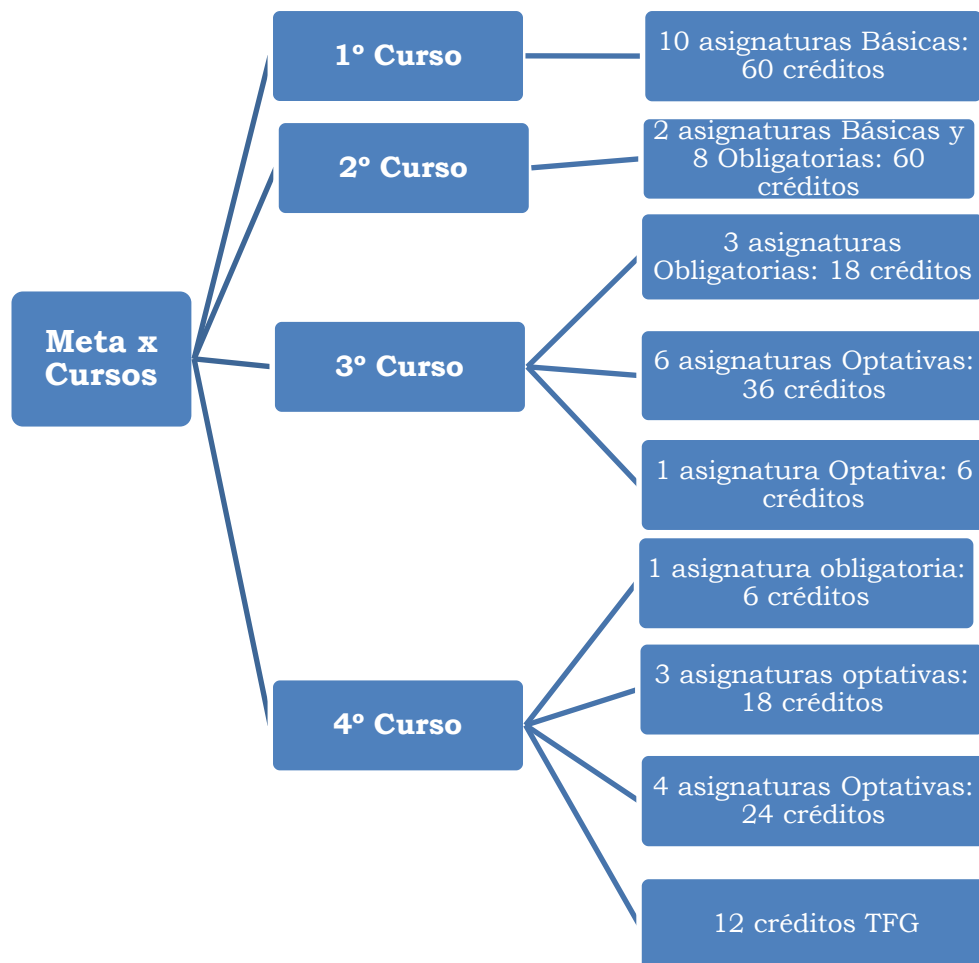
Meta x Cursos

1º Curso

10 asignaturas Básicas: 60 créditos

2º Curso

2 asignaturas Básicas y 8 Obligatorias: 60 créditos

3º Curso

3 asignaturas Obligatorias: 18 créditos

6 asignaturas Optativas: 36 créditos

1 asignatura Optativa: 6 créditos

4º Curso

1 asignatura obligatoria: 6 créditos

3 asignaturas optativas: 18 créditos

4 asignaturas Optativas: 24 créditos

12 créditos TFG